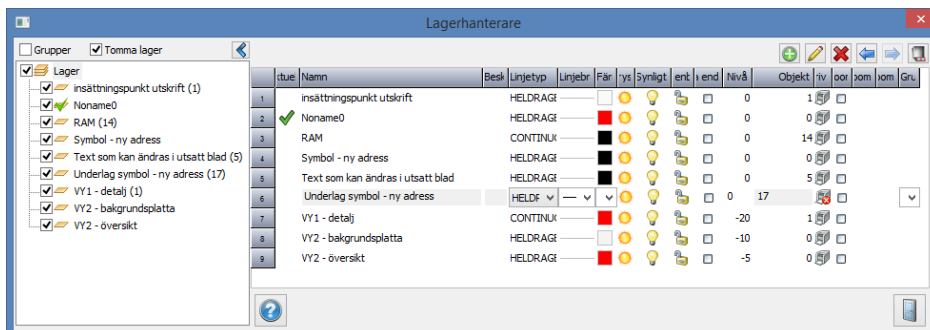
Lagerhanterare

Grupper
Tomma lager

Lager
insättningspunkt utskrift (1)
Noname0
RAM (14)
Symbol - ny adress
Text som kan ändras i utsatt blad (5)
Underlag symbol - ny adress (17)
VY1 - detalj (1)
VY2 - bakgrundsplatta
VY2 - översikt

| ctue | Namn | Besk | Linjetyp | Linjebr | Fär | ys | Synligt | ent | end | Nivå | Objekt | iv | oor | oom | oom | Gru |
|---|---|---|---|---|---|---|---|---|---|---|---|---|---|---|---|---|
| 1 | insättningspunkt utskrift | | HELDRAGI | | | | | | | 0 | 1 | | | | | |
| 2 | Noname0 | | HELDRAGI | | | | | | | 0 | 0 | | | | | |
| 3 | RAM | | CONTINU | | | | | | | 0 | 14 | | | | | |
| 4 | Symbol - ny adress | | HELDRAGI | | | | | | | 0 | 0 | | | | | |
| 5 | Text som kan ändras i utsatt blad | | HELDRAGI | | | | | | | 0 | 5 | | | | | |
| 6 | Underlag symbol - ny adress | | HELDF | | | | | | | 0 | 17 | | | | | |
| 7 | VY1 - detalj | | CONTINU | | | | | | | -20 | 1 | | | | | |
| 8 | VY2 - bakgrundsplatta | | HELDRAGI | | | | | | | -10 | 0 | | | | | |
| 9 | VY2 - översikt | | HELDRAGI | | | | | | | -5 | 0 | | | | | |